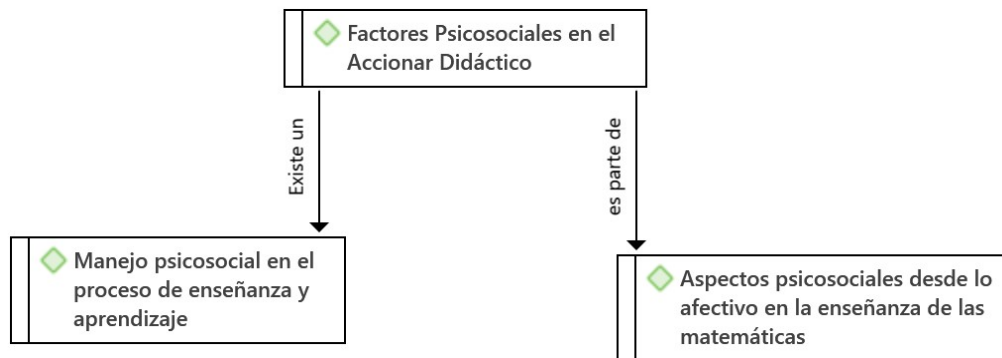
Factores Psicosociales en el Accionar Didáctico

Existe un

es parte de

Manejo psicosocial en el proceso de enseñanza y aprendizaje

Aspectos psicosociales desde lo afectivo en la enseñanza de las matemáticas